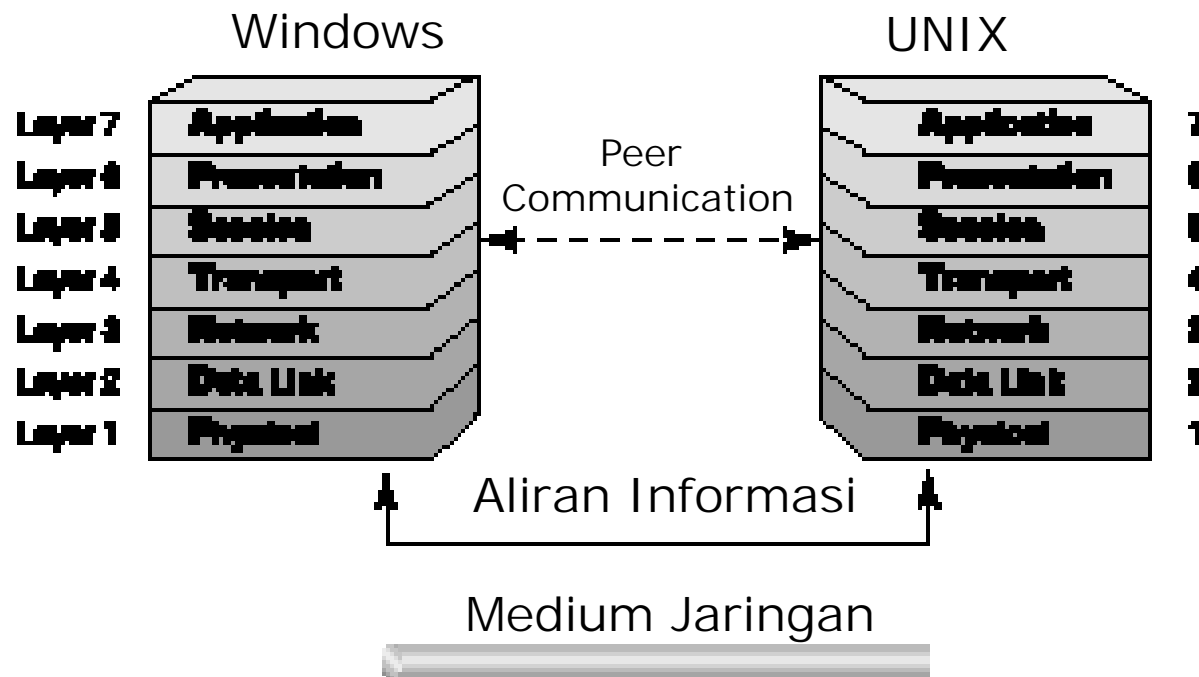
Windows

UNIX

Layer 7
Layer 6
Layer 5
Layer 4
Layer 3
Layer 2
Layer 1

Application
Presentation
Session
Transport
Network
Data Link
Physical

Peer Communication

Application
Presentation
Session
Transport
Network
Data Link
Physical

7
6
5
4
3
2
1

Aliran Informasi

Medium Jaringan